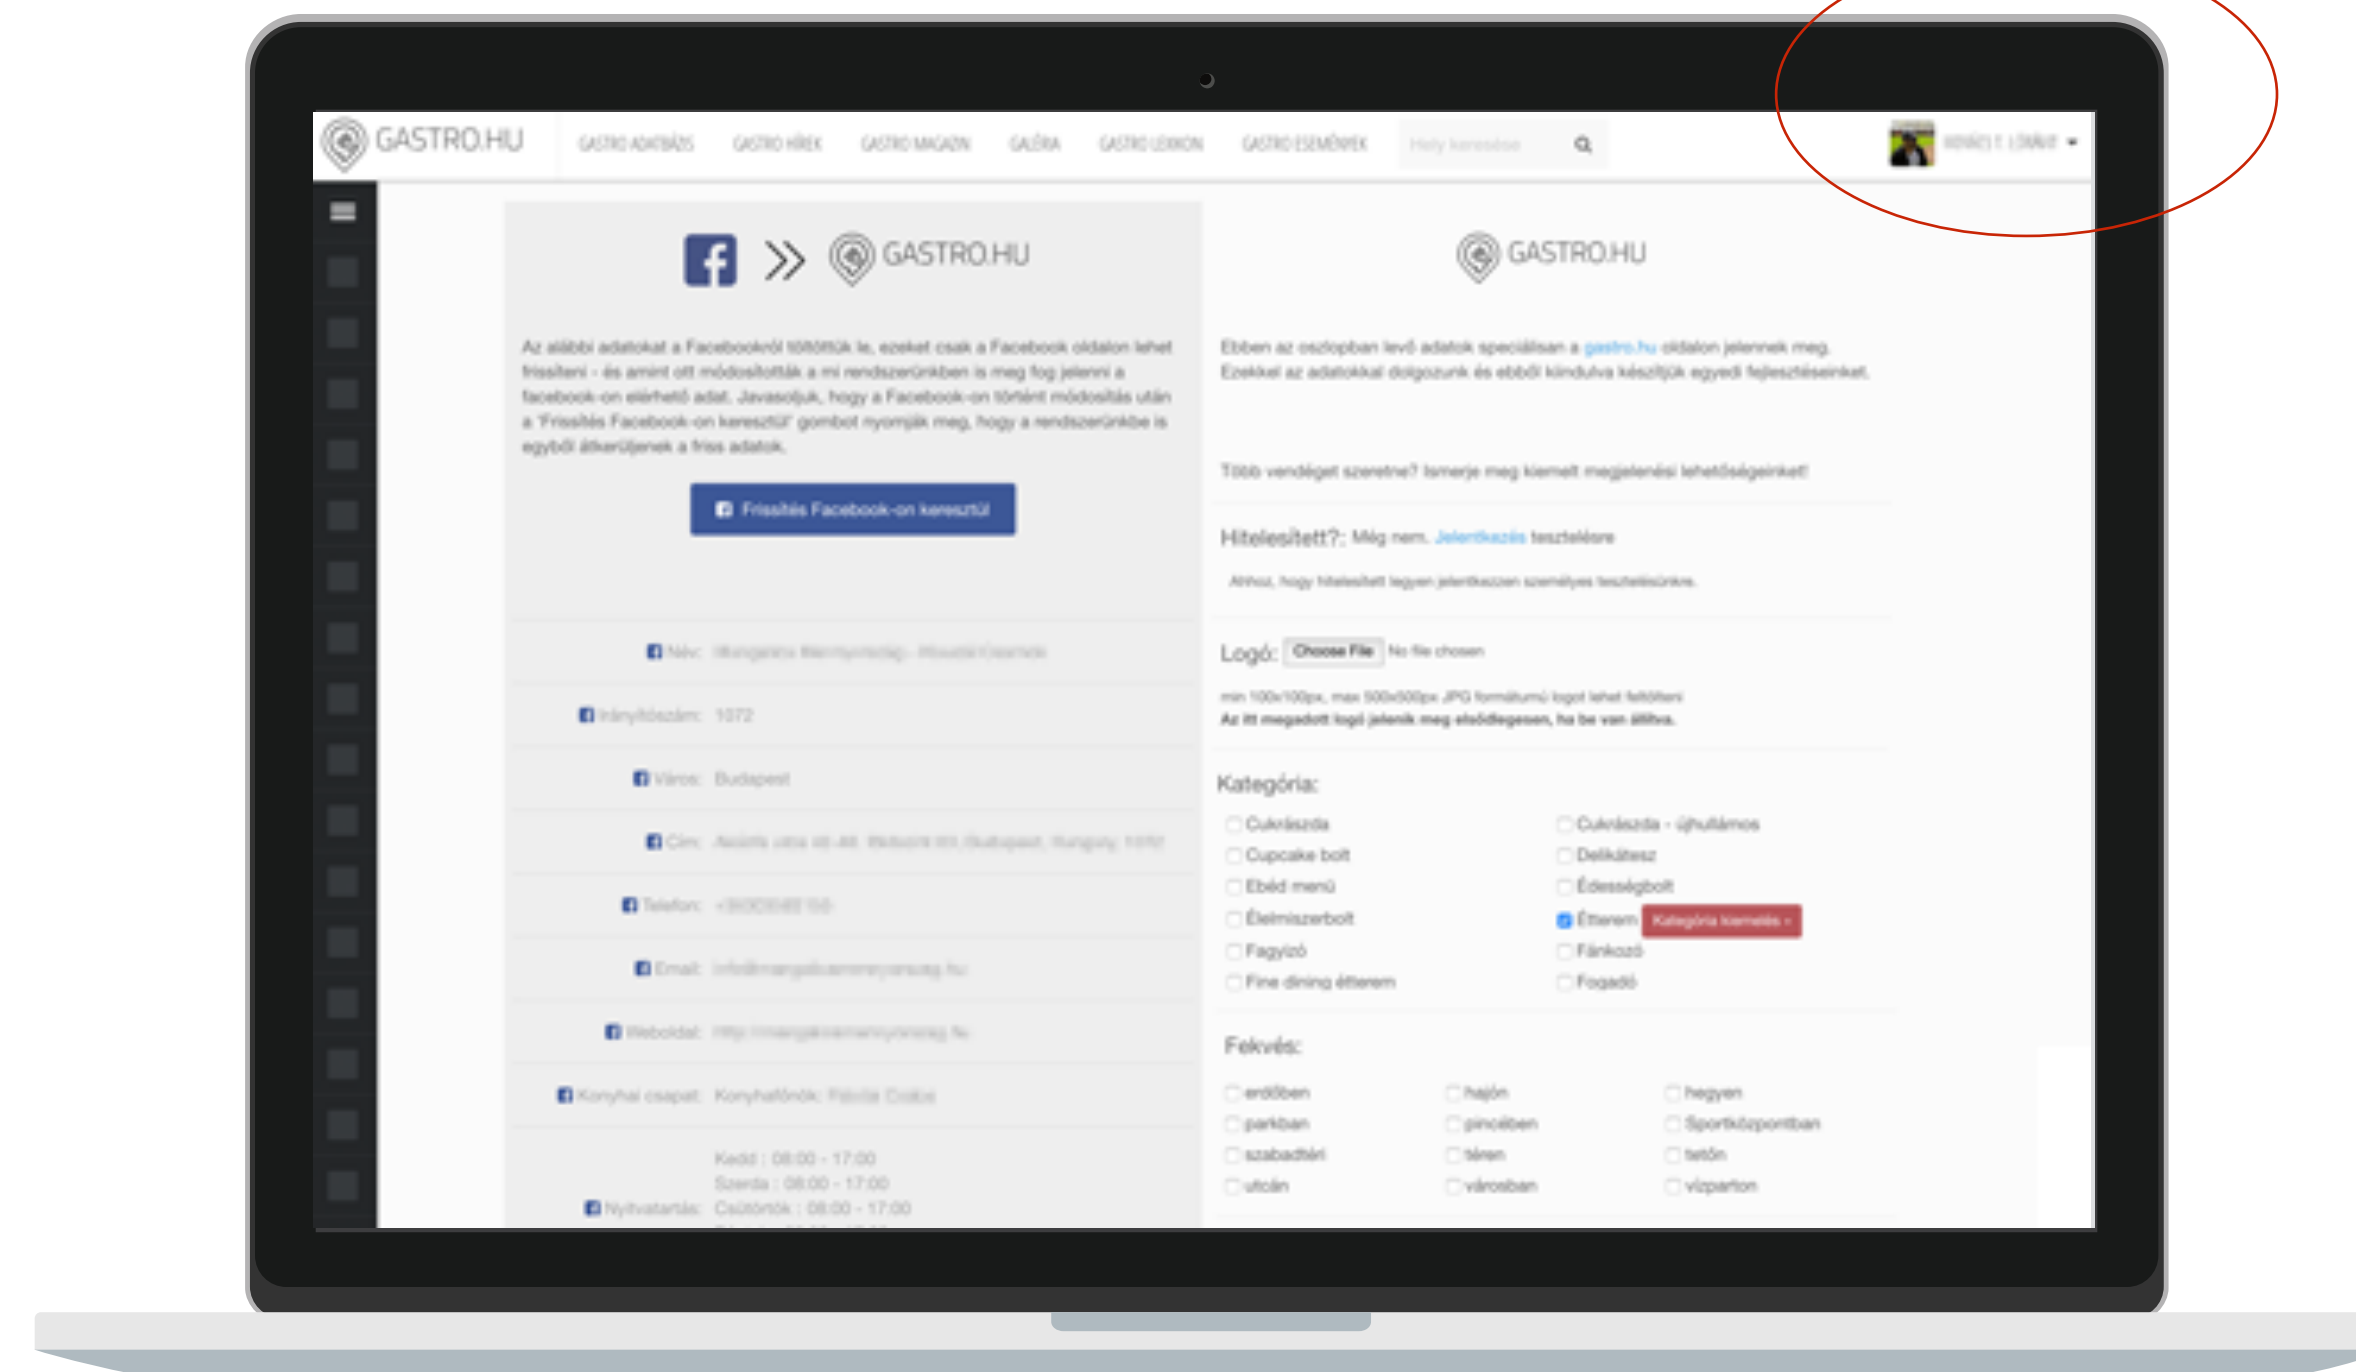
GASTRO.HU GASTRO ADATBÁZIS GASTRO HÍREK GASTRO MAGAZIN GALÉRIA GASTRO LEXIKON GASTRO ESEMÉNYEK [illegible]

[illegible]

GASTRO.HU

Az alábbi adatokat a Facebookról töltöttük le, ezeket csak a Facebook oldalon lehet frissíteni - és amint ott módosították a mi rendszerünkben is meg fog jelenni a facebook-on elérhető adat. Javasoljuk, hogy a Facebook-on történt módosítás után a 'Frissítés Facebook-on keresztül' gombot nyomják meg, hogy a rendszerünkbe is egyből átkerüljenek a friss adatok.

Frissítés Facebook-on keresztül

Név: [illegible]

Irányítószám: 1072

Város: Budapest

Cím: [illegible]

Telefon: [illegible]

Email: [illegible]

Weboldal: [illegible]

Konyhai csapat: Konyhafőnök: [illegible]

Nyitvatartás: Kedd : 08:00 - 17:00
Szerda : 08:00 - 17:00
Csütörtök : 08:00 - 17:00

GASTRO.HU

Ebben az oszlopban levő adatok speciálisan a gastro.hu oldalon jelennek meg. Ezekkel az adatokkal dolgozunk és ebből kiindulva készítjük egyedi fejlesztéseinket.

Több vendéget szeretne? Ismerje meg kiemelt megjelenési lehetőségeinket!

Hitelesített?: Még nem. Jelentkezés tesztelésre

Ahhoz, hogy hitelesített legyen jelentkezzen személyes tesztelésünkre.

Logó: Choose File No file chosen

min 100x100px, max 500x500px JPG formátumú logot lehet feltölteni
Az itt megadott logó jelenik meg elsődlegesen, ha be van állítva.

Kategória:

Cukrászda
Cukrászda - újhullámos
Cupcake bolt
Delikátesz
Ebéd menü
Édességbolt
Élelmiszerbolt
Étterem Kategória kiemelés »
Fagyizó
Fánkozó
Fine dining étterem
Fogadó

Fekvés:

erdőben
hajón
hegyen
parkban
pincében
Sportközpontban
szabadtéri
téren
tetőn
utcán
városban
vízparton